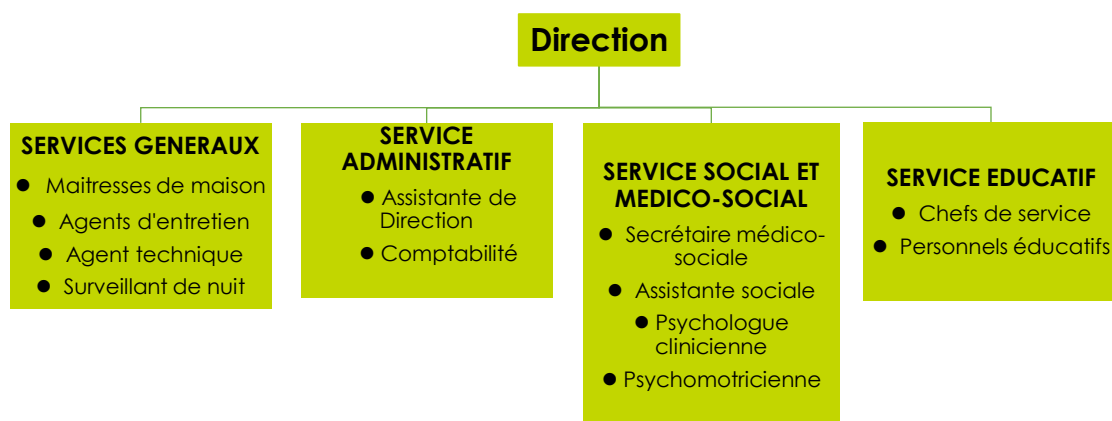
Direction

SERVICES GENERAUX
- Maitresses de maison
- Agents d'entretien
- Agent technique
- Surveillant de nuit

SERVICE ADMINISTRATIF
- Assistante de Direction
- Comptabilité

SERVICE SOCIAL ET MEDICO-SOCIAL
- Secrétaire médico-sociale
- Assistante sociale
- Psychologue clinicienne
- Psychomotricienne

SERVICE EDUCATIF
- Chefs de service
- Personnels éducatifs